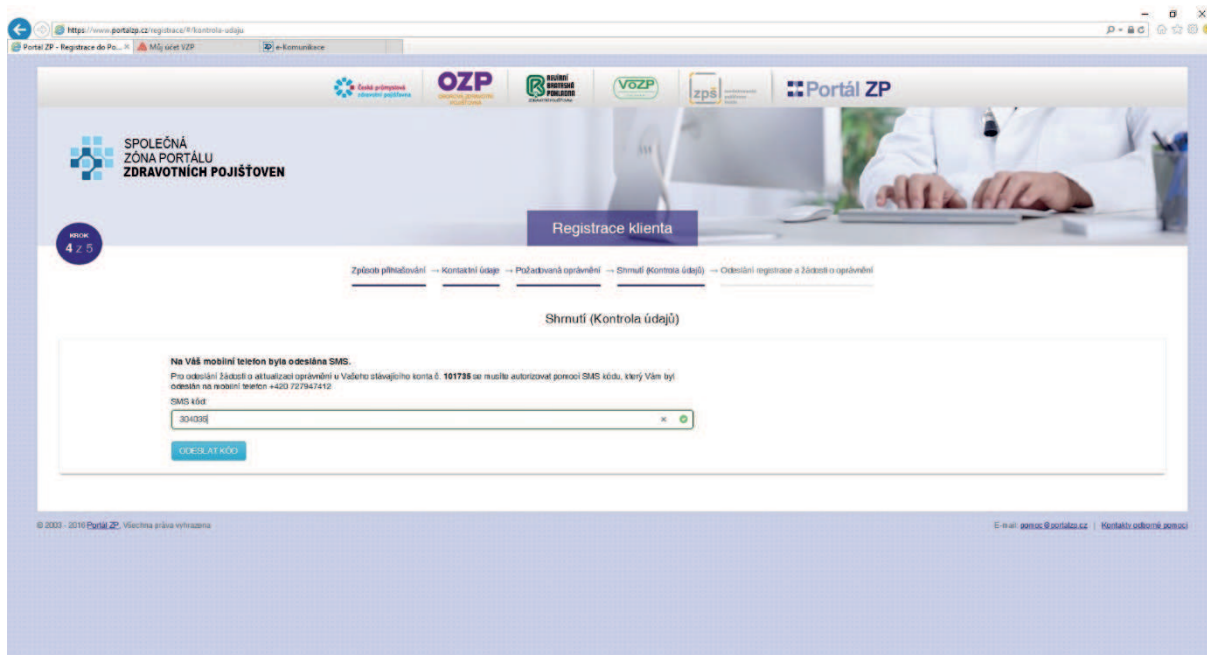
https://www.portalzp.cz/registrace/#/kontrola-udaju

Portál ZP - Registrace do Po... × | Můj účet VZP | e-Komunikace

Česká průmyslová zdravotní pojišťovna | OZP | Revírní bratrská pokladna | VoZP | zpš | Portál ZP

SPOLEČNÁ ZÓNA PORTÁLU ZDRAVOTNÍCH POJIŠŤOVEN

KROK 4 z 5

Registrace klienta

Způsob přihlašování → Kontaktní údaje → Požadovaná oprávnění → Shrnutí (Kontrola údajů) → Odeslání registrace a žádosti o oprávnění

Shrnutí (Kontrola údajů)

Na Váš mobilní telefon byla odeslána SMS.

Pro odeslání žádosti o aktualizaci oprávnění u Vašeho stávajícího konta č. 101735 se musíte autorizovat pomocí SMS kódu, který Vám byl odeslán na mobilní telefon +420 727947412

SMS kód:

304035

ODESLAT KÓD

© 2003 - 2016 Portál ZP. Všechna práva vyhrazena

E-mail: pomoc@portalzp.cz | Kontakty odborné pomoci